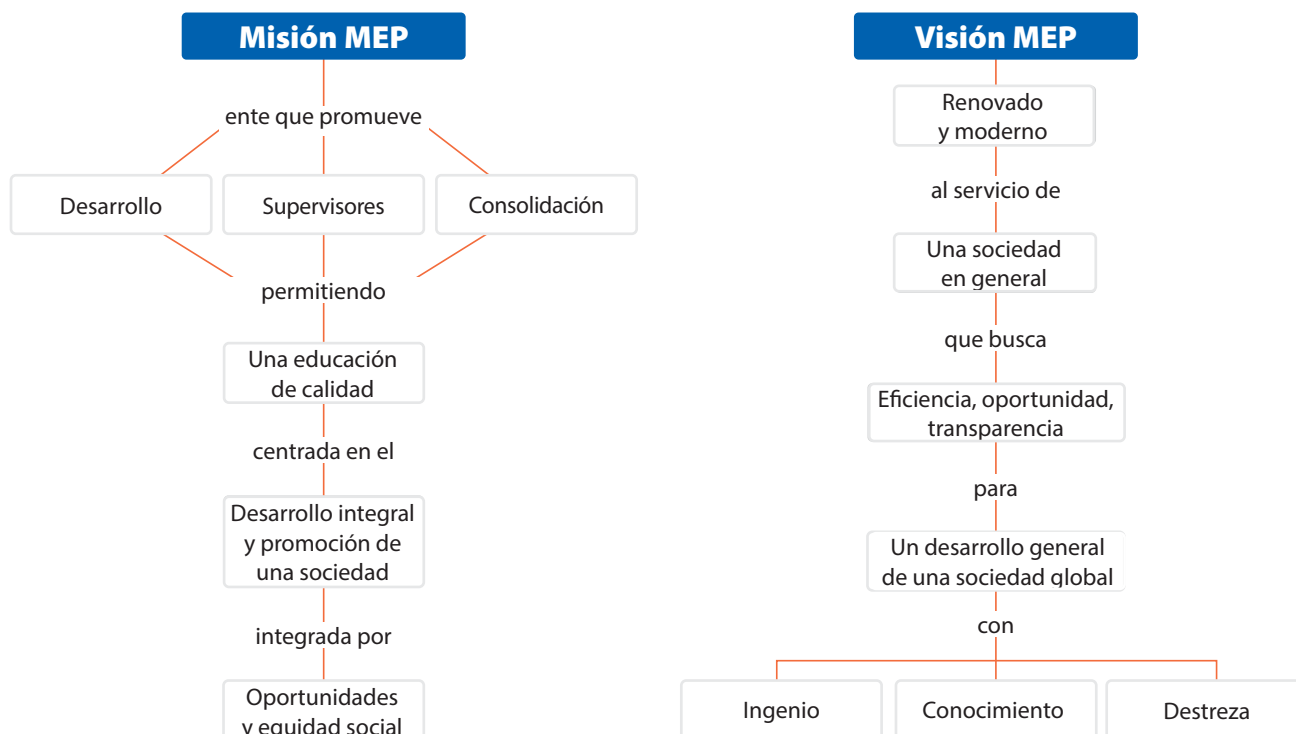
Misión MEP

ente que promueve

Desarrollo

Supervisores

Consolidación

permitiendo

Una educación de calidad

centrada en el

Desarrollo integral y promoción de una sociedad

integrada por

Oportunidades y equidad social

Visión MEP

Renovado y moderno

al servicio de

Una sociedad en general

que busca

Eficiencia, oportunidad, transparencia

para

Un desarrollo general de una sociedad global

con

Ingenio

Conocimiento

Destreza